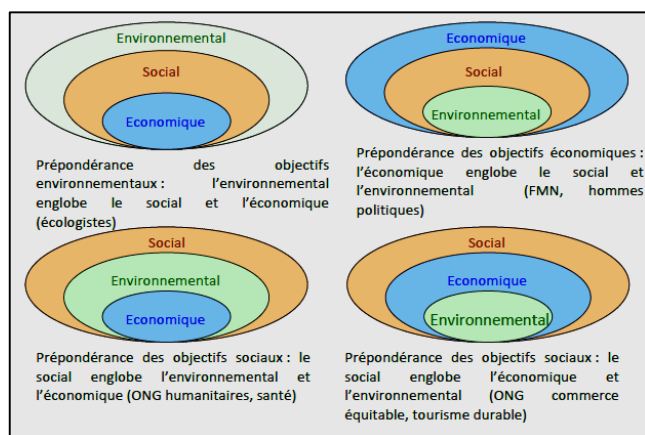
Environnemental
Social
Economique

Prépondérance des objectifs environnementaux : l'environnemental englobe le social et l'économique (écologistes)

Economique
Social
Environnemental

Prépondérance des objectifs économiques : l'économique englobe le social et l'environnemental (FMN, hommes politiques)

Social
Environnemental
Economique

Prépondérance des objectifs sociaux : le social englobe l'environnemental et l'économique (ONG humanitaires, santé)

Social
Economique
Environnemental

Prépondérance des objectifs sociaux : le social englobe l'économique et l'environnemental (ONG commerce équitable, tourisme durable)